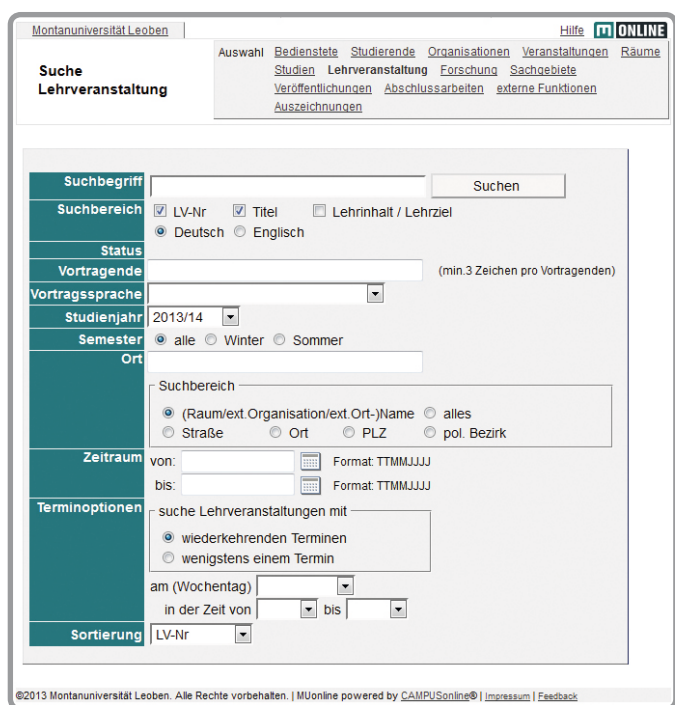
Montanuniversität Leoben

Hilfe m ONLINE

Suche Lehrveranstaltung

Auswahl Bedienstete Studierende Organisationen Veranstaltungen Räume Studien Lehrveranstaltung Forschung Sachgebiete Veröffentlichungen Abschlussarbeiten externe Funktionen Auszeichnungen

| | |
|---|---|
| Suchbegriff | Suchen |
| Suchbereich | ☑ LV-Nr ☑ Titel ☐ Lehrinhalt / Lehrziel ◉ Deutsch ○ Englisch |
| Status | |
| Vortragende | (min.3 Zeichen pro Vortragenden) |
| Vortragssprache | |
| Studienjahr | 2013/14 |
| Semester | ◉ alle ○ Winter ○ Sommer |
| Ort | Suchbereich ◉ (Raum/ext.Organisation/ext.Ort-)Name ○ alles ○ Straße ○ Ort ○ PLZ ○ pol. Bezirk |
| Zeitraum | von: Format: TTMMJJJJ bis: Format: TTMMJJJJ |
| Terminoptionen | suche Lehrveranstaltungen mit ◉ wiederkehrenden Terminen ○ wenigstens einem Termin am (Wochentag) in der Zeit von bis |
| Sortierung | LV-Nr |

©2013 Montanuniversität Leoben. Alle Rechte vorbehalten. | MUonline powered by CAMPUSonline® | Impressum | Feedback